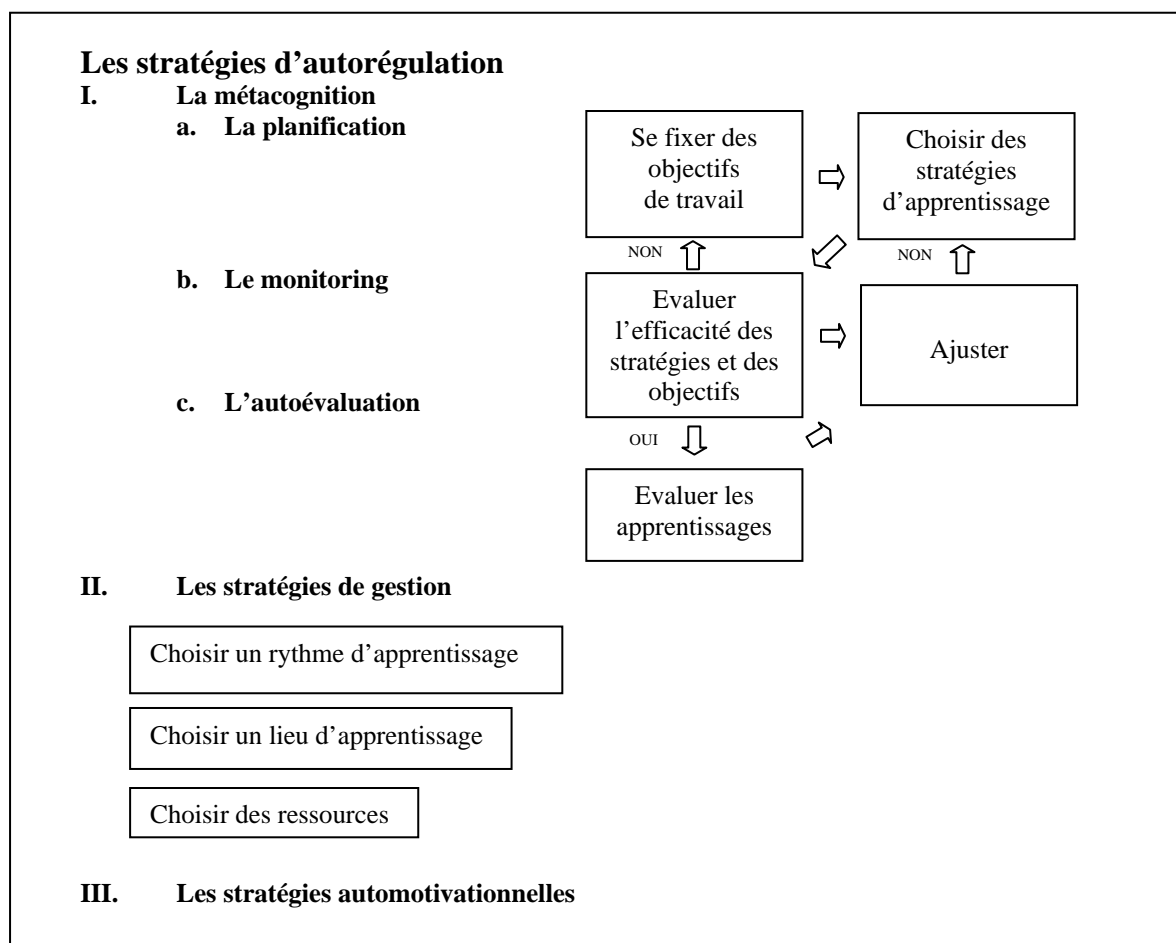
Les stratégies d'autorégulation

I. La métacognition

a. La planification

b. Le monitoring

c. L'autoévaluation

Se fixer des objectifs de travail

Choisir des stratégies d'apprentissage

NON

NON

Evaluer l'efficacité des stratégies et des objectifs

Ajuster

OUI

Evaluer les apprentissages

II. Les stratégies de gestion

Choisir un rythme d'apprentissage

Choisir un lieu d'apprentissage

Choisir des ressources

III. Les stratégies automotivationnelles